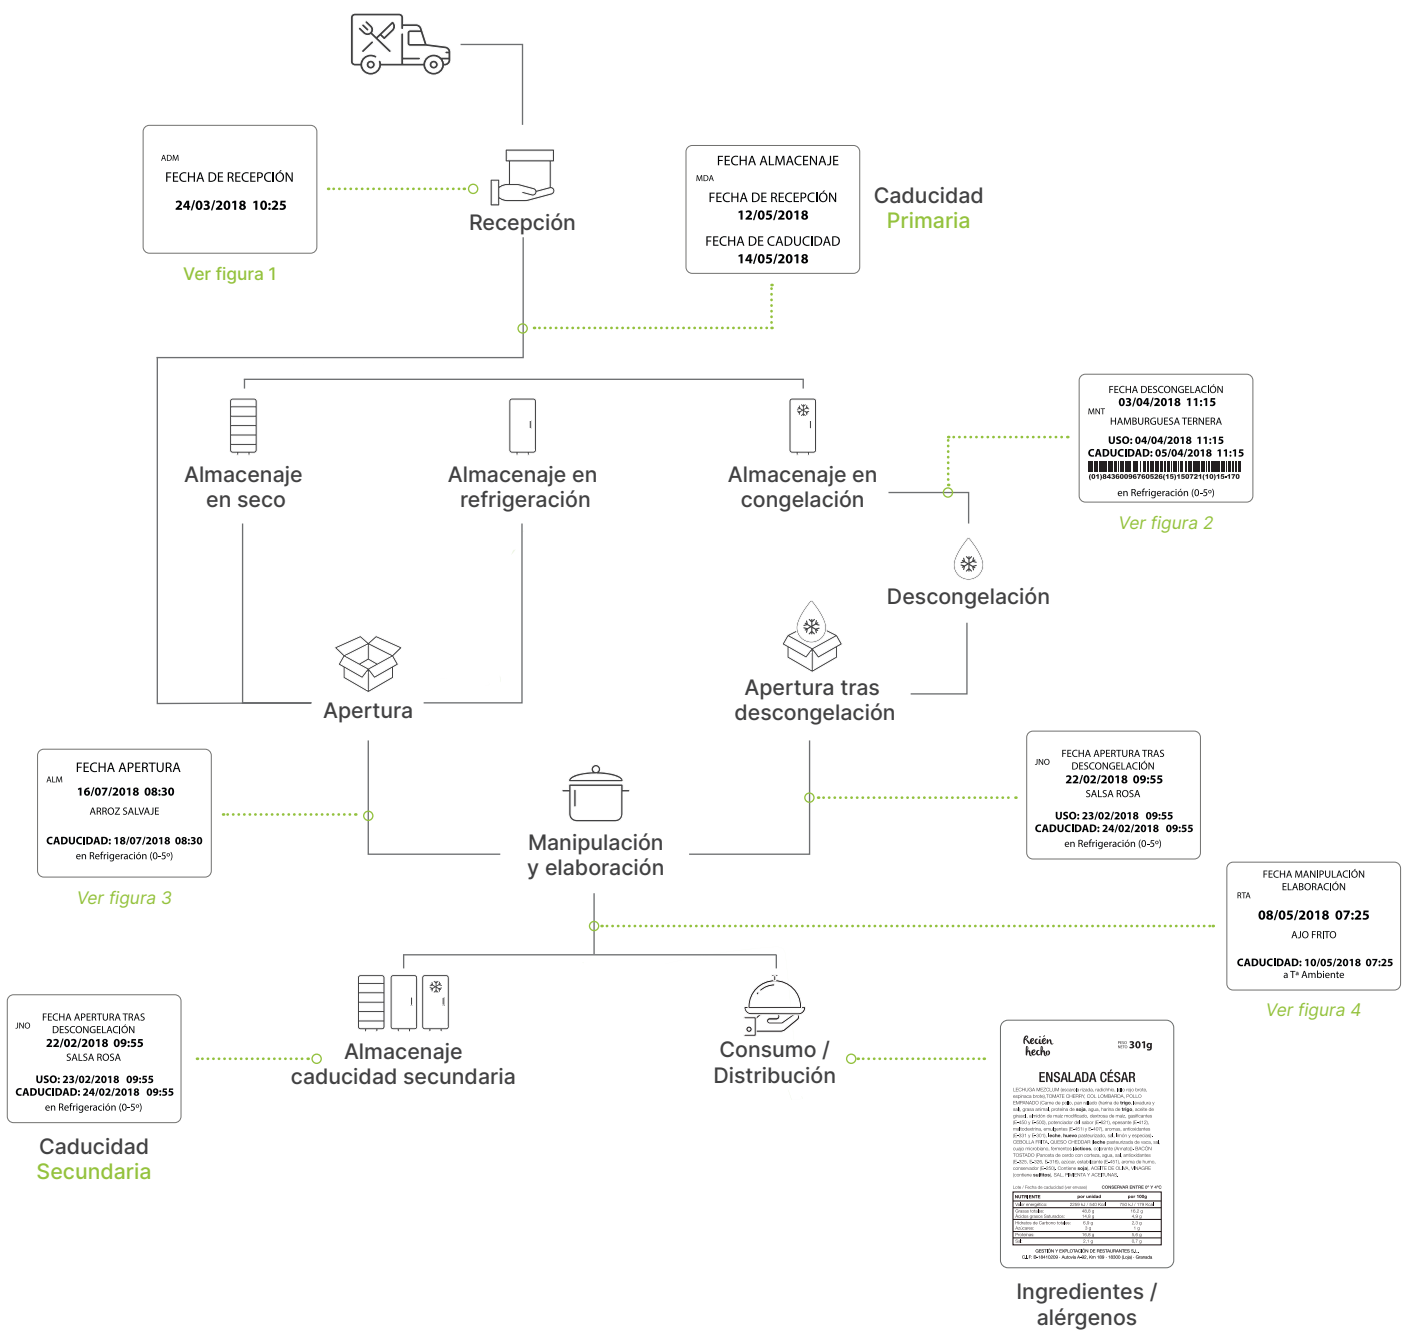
ADM
FECHA DE RECEPCIÓN
24/03/2018 10:25

Ver figura 1

Recepción

FECHA ALMACENAJE
MDA
FECHA DE RECEPCIÓN
12/05/2018
FECHA DE CADUCIDAD
14/05/2018

Caducidad
Primaria

FECHA DESCONGELACIÓN
03/04/2018 11:15
MNT
HAMBURGUESA TERNERA
USO: 04/04/2018 11:15
CADUCIDAD: 05/04/2018 11:15
(01)84360096760526(15)150721(10)15-170
en Refrigeración (0-5º)

Ver figura 2

Almacenaje en seco

Almacenaje en refrigeración

Almacenaje en congelación

Descongelación

Apertura

Apertura tras descongelación

FECHA APERTURA
ALM
16/07/2018 08:30
ARROZ SALVAJE
CADUCIDAD: 18/07/2018 08:30
en Refrigeración (0-5º)

Ver figura 3

Manipulación y elaboración

FECHA APERTURA TRAS DESCONGELACIÓN
JNO
22/02/2018 09:55
SALSA ROSA
USO: 23/02/2018 09:55
CADUCIDAD: 24/02/2018 09:55
en Refrigeración (0-5º)

FECHA MANIPULACIÓN
ELABORACIÓN
RTA
08/05/2018 07:25
AJO FRITO
CADUCIDAD: 10/05/2018 07:25
a Tª Ambiente

Ver figura 4

JNO
FECHA APERTURA TRAS DESCONGELACIÓN
22/02/2018 09:55
SALSA ROSA
USO: 23/02/2018 09:55
CADUCIDAD: 24/02/2018 09:55
en Refrigeración (0-5º)

Caducidad
Secundaria

Almacenaje caducidad secundaria

Consumo / Distribución

Recién hecho
301g
ENSALADA CÉSAR
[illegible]

Ingredientes / alérgenos